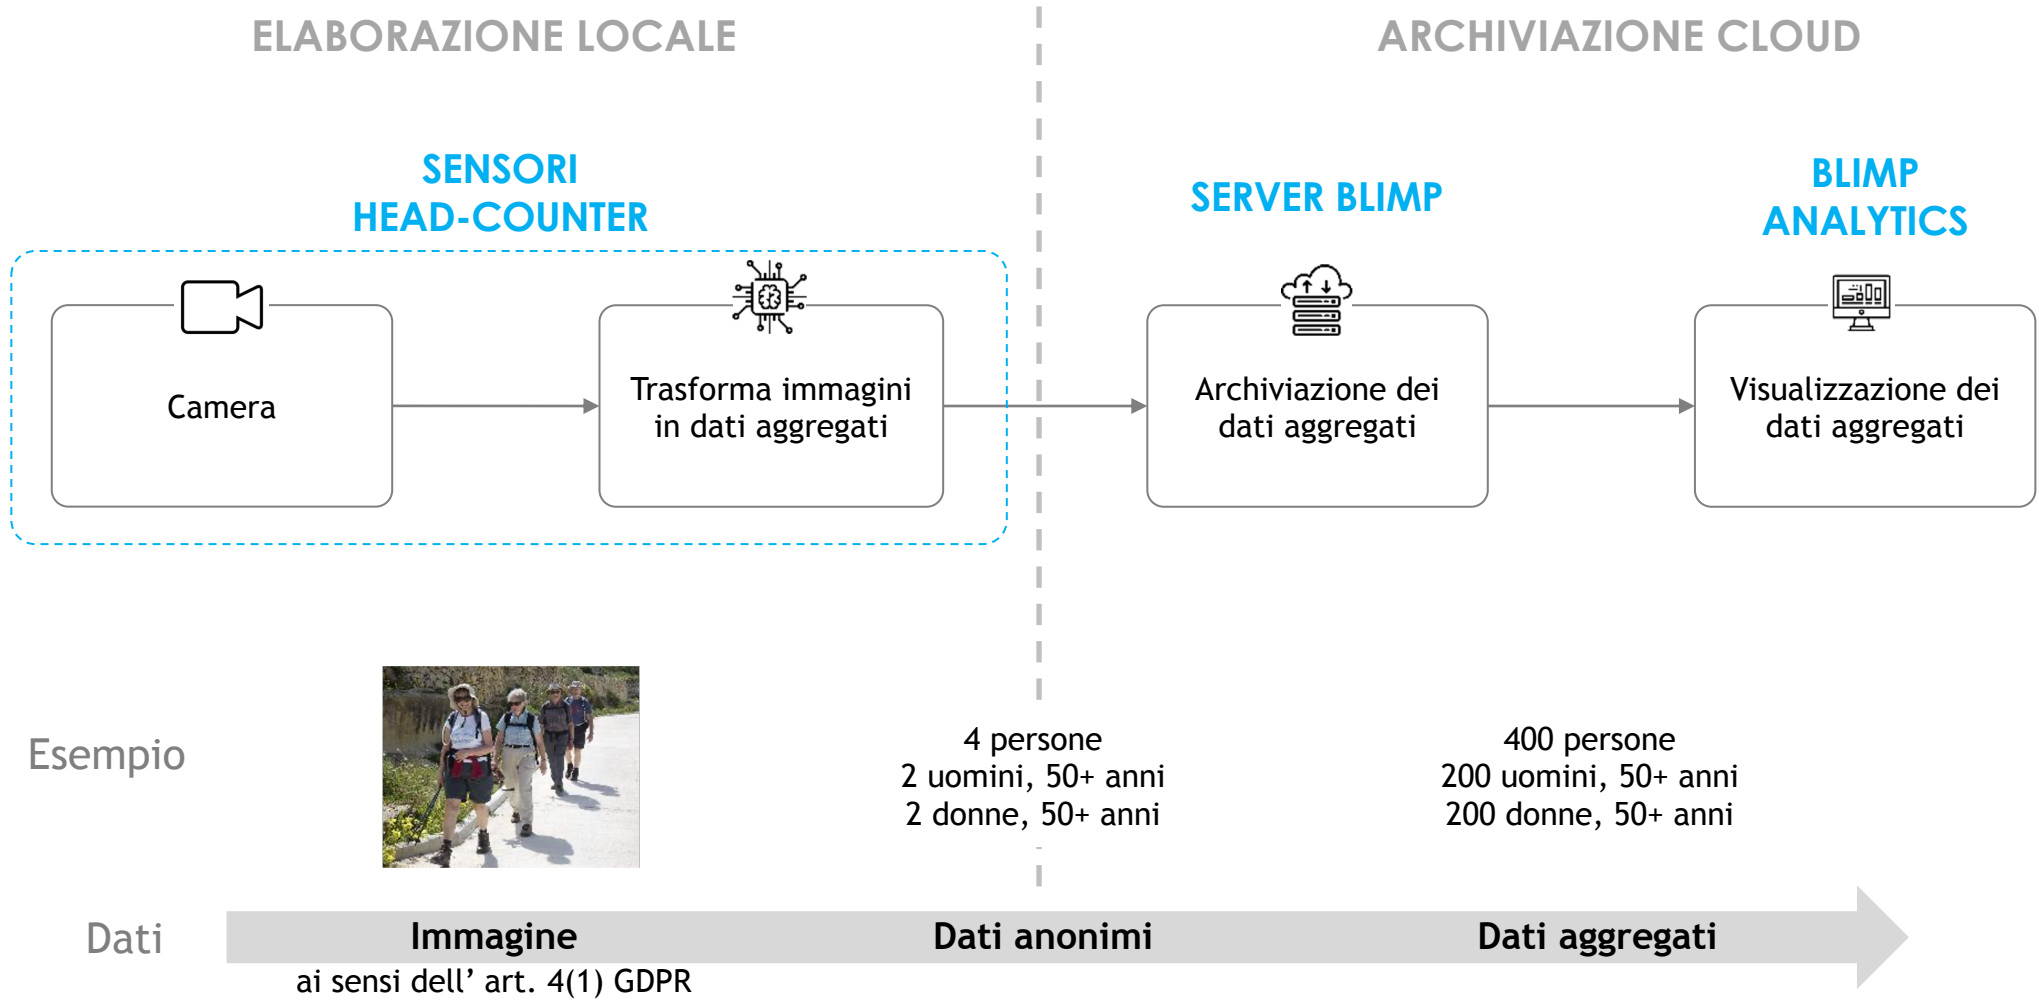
ELABORAZIONE LOCALE

ARCHIVIAZIONE CLOUD

SENSORI HEAD-COUNTER

SERVER BLIMP

BLIMP ANALYTICS

Camera

Trasforma immagini in dati aggregati

Archiviazione dei dati aggregati

Visualizzazione dei dati aggregati

Esempio

4 persone
2 uomini, 50+ anni
2 donne, 50+ anni

400 persone
200 uomini, 50+ anni
200 donne, 50+ anni

Dati

Immagine
ai sensi dell' art. 4(1) GDPR

Dati anonimi

Dati aggregati